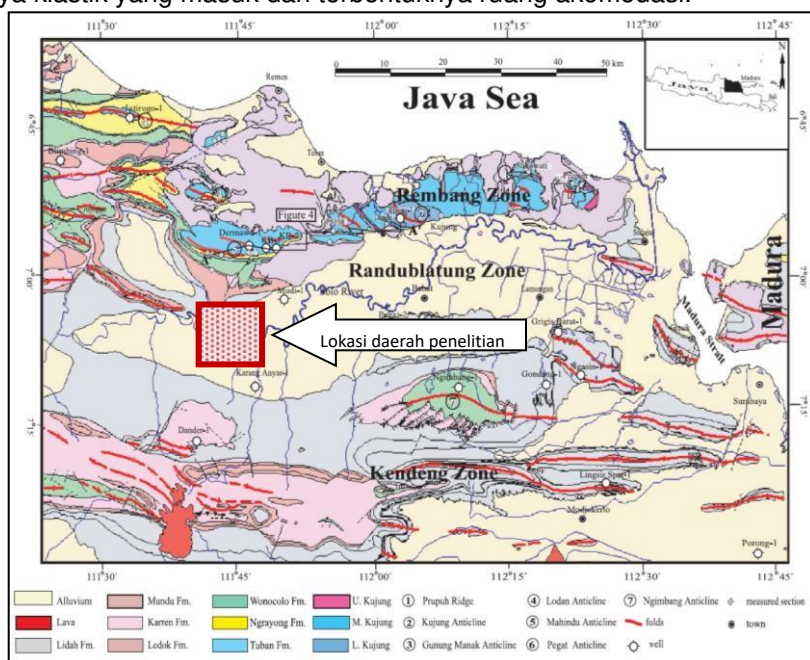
ya klastik yang masuk dan terbentuknya ruang akomodasi.

111°30' 111°45' 112°00' 112°15' 112°30' 112°45'

0 10 20 30 40 50 km

Java Sea

Java Madura

N

6°45' 6°45'

Remen

Jatirogo-1

Bulu

Tuban

Rembang Zone

Figure 4

Dermawu

A'

Kujung

7°00' 7°00'

Randublatung Zone

Mudi-1

Solo River

Babat

Lamongan

Sidayu

Madura Strait

Madura

Lokasi daerah penelitian

Grigis Barat-1

Karang Anyar-1

Gondang-1

Ngimbang

7

7°15' 7°15'

Dander-1

Surabaya

Kendeng Zone

Lingsir Sp-1

Modjokerto

Porong-1

111°30' 111°45' 112°00' 112°15' 112°30' 112°45'

| | | | | | | | |
|---|---|---|---|---|---|---|---|
| Alluvium | Mundu Fm. | Wonocolo Fm. | U. Kujung | ① Prupuh Ridge | ④ Lodan Anticline | ⑦ Ngimbang Anticline | measured section |
| Lava | Karren Fm. | Ngrayong Fm. | M. Kujung | ② Kujung Anticline | ⑤ Mahindu Anticline | folds | town |
| Lidah Fm. | Ledok Fm. | Tuban Fm. | L. Kujung | ③ Gunung Manak Anticline | ⑥ Pegat Anticline | | well |